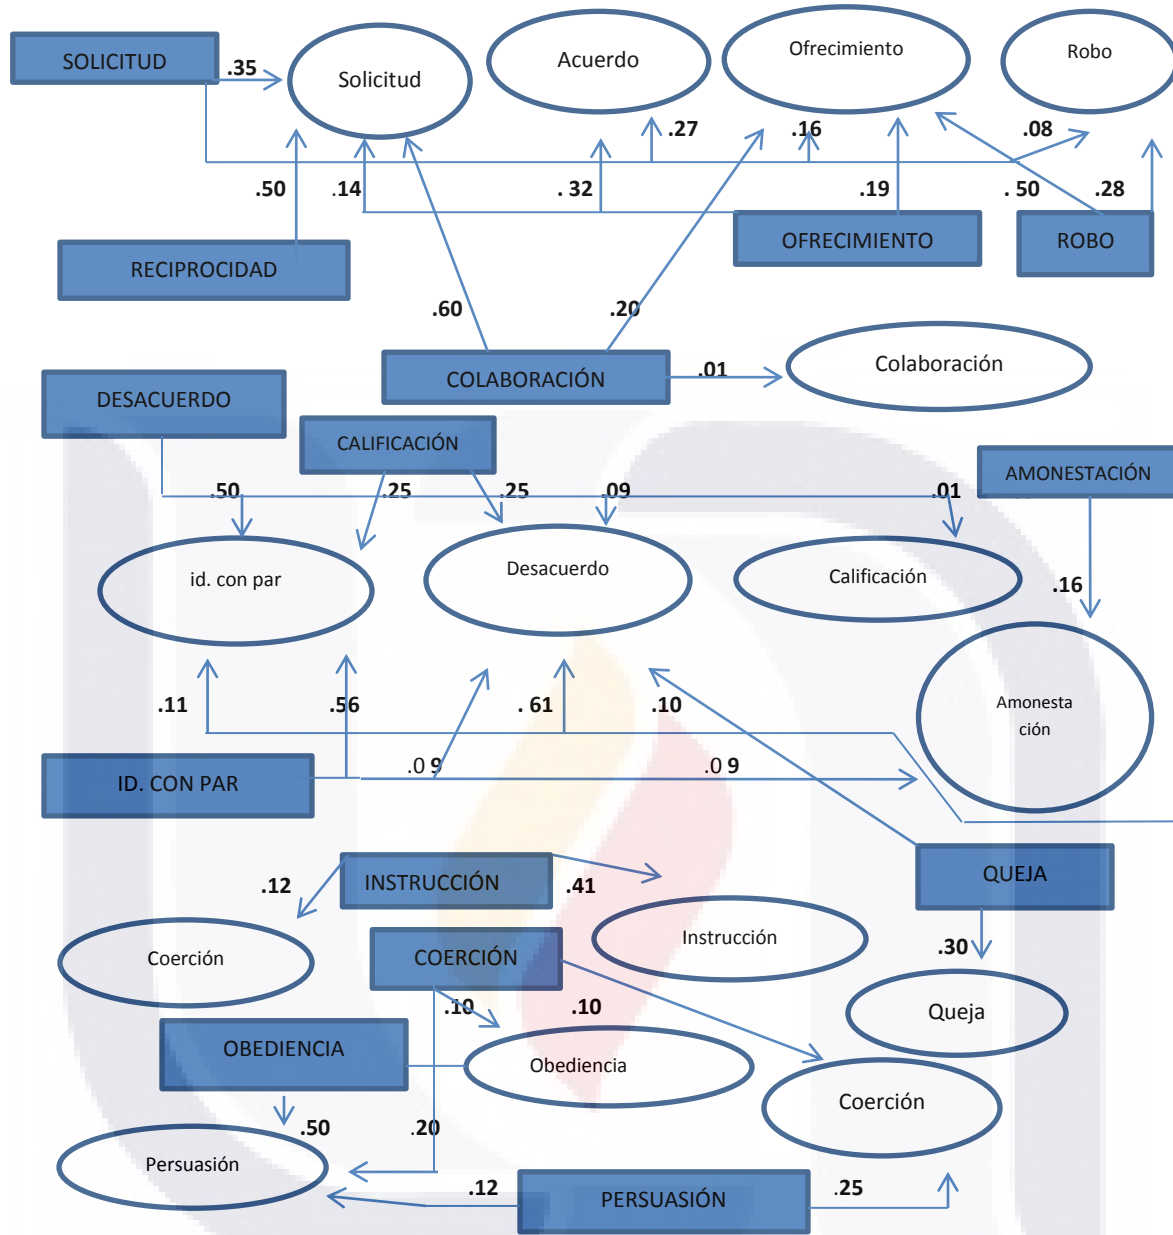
SOLICITUD .35 Solicitud Acuerdo Ofrecimiento Robo

.27 .16 .08

.50 .14 . 32 .19 . 50 .28

RECIPROCIDAD OFRECIMIENTO ROBO

.60 .20

COLABORACIÓN .01 Colaboración

DESACUERDO

CALIFICACIÓN

AMONESTACIÓN

.50 .25 .25 .09 .01

id. con par Desacuerdo Calificación

.16

Amonesta ción

.11 .56 . 61 .10

ID. CON PAR .0 9 .0 9

QUEJA

.12 INSTRUCCIÓN .41

Coerción Instrucción

COERCIÓN

.30

.10 .10

Queja

OBEDIENCIA Obediencia

Coerción

.50 .20

Persuasión

.12 PERSUASIÓN .25